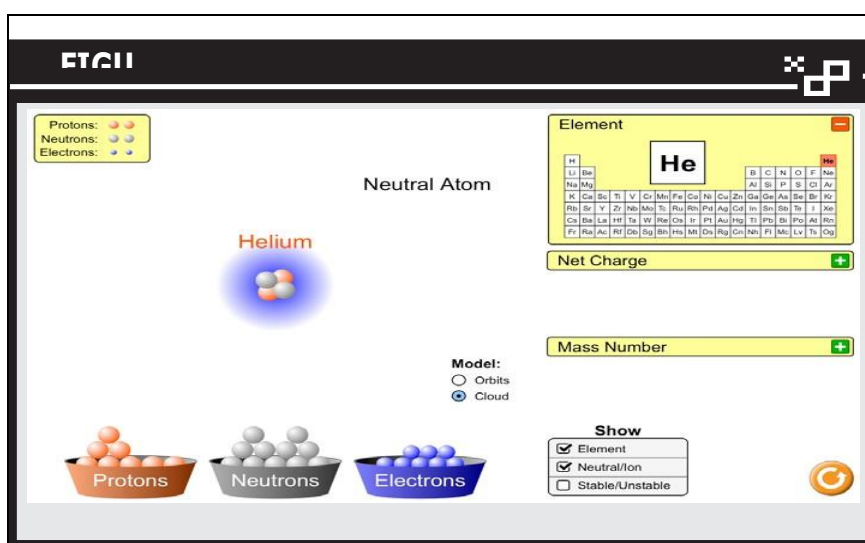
ETGU

Protons:
Neutrons:
Electrons:

Neutral Atom

Helium

Element
He
| H | | | | | | | | | | | | | | | | | He |
|---|---|---|---|---|---|---|---|---|---|---|---|---|---|---|---|---|---|
| Li | Be | | | | | | | | | | | B | C | N | O | F | Ne |
| Na | Mg | | | | | | | | | | | Al | Si | P | S | Cl | Ar |
| K | Ca | Sc | Ti | V | Cr | Mn | Fe | Co | Ni | Cu | Zn | Ga | Ge | As | Se | Br | Kr |
| Rb | Sr | Y | Zr | Nb | Mo | Tc | Ru | Rh | Pd | Ag | Cd | In | Sn | Sb | Te | I | Xe |
| Cs | Ba | La | Hf | Ta | W | Re | Os | Ir | Pt | Au | Hg | Tl | Pb | Bi | Po | At | Rn |
| Fr | Ra | Ac | Rf | Db | Sg | Bh | Hs | Mt | Ds | Rg | Cn | Nh | Fl | Mc | Lv | Ts | Og |

Net Charge

Mass Number

Model:
Orbits
Cloud

Show
Element
Neutral/Ion
Stable/Unstable

Protons
Neutrons
Electrons